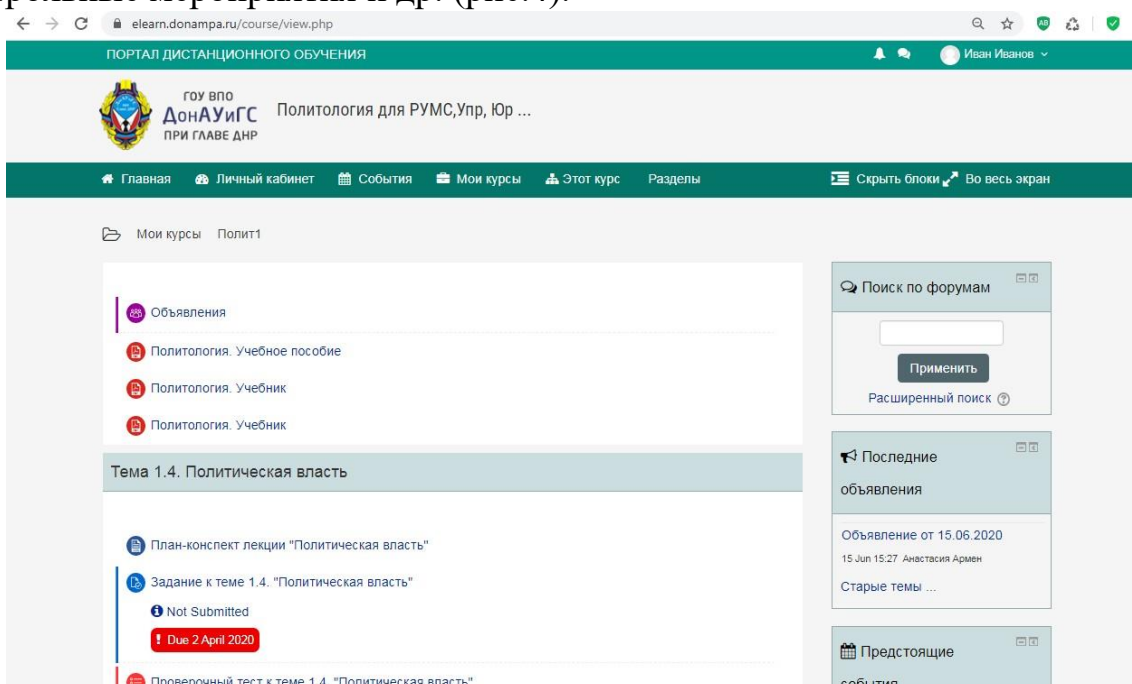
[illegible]

elearn.donampa.ru/course/view.php

ПОРТАЛ ДИСТАНЦИОННОГО ОБУЧЕНИЯ

Иван Иванов

ГОУ ВПО ДонАУиГС ПРИ ГЛАВЕ ДНР

Политология для РУМС,Упр, Юр ...

Главная Личный кабинет События Мои курсы Этот курс Разделы

Скрыть блоки Во весь экран

Мои курсы Полит1

Объявления

Политология. Учебное пособие

Политология. Учебник

Политология. Учебник

Тема 1.4. Политическая власть

План-конспект лекции "Политическая власть"

Задание к теме 1.4. "Политическая власть"

Not Submitted

! Due 2 April 2020

Проверочный тест к теме 1.4. "Политическая власть"

Поиск по форумам

Применить

Расширенный поиск

Последние объявления

Объявление от 15.06.2020

15 Jun 15:27 Анастасия Армен

Старые темы ...

Предстоящие события